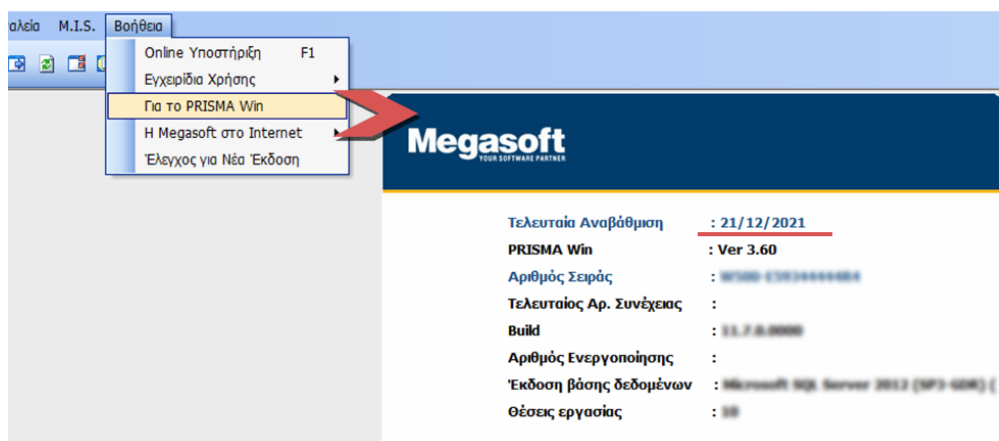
αλεία M.I.S. Βοήθεια

Online Υποστήριξη F1
Εγχειρίδια Χρήσης
Για το PRISMA Win
Η Megasoft στο Internet
Έλεγχος για Νέα Έκδοση

Megasoft
YOUR SOFTWARE PARTNER

| | |
|---|---|
| Τελευταία Αναβάθμιση | : 21/12/2021 |
| PRISMA Win | : Ver 3.60 |
| Αριθμός Σειράς | : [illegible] |
| Τελευταίος Αρ. Συνέχειας | : |
| Build | : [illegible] |
| Αριθμός Ενεργοποίησης | : |
| Έκδοση βάσης δεδομένων | : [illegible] |
| Θέσεις εργασίας | : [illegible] |